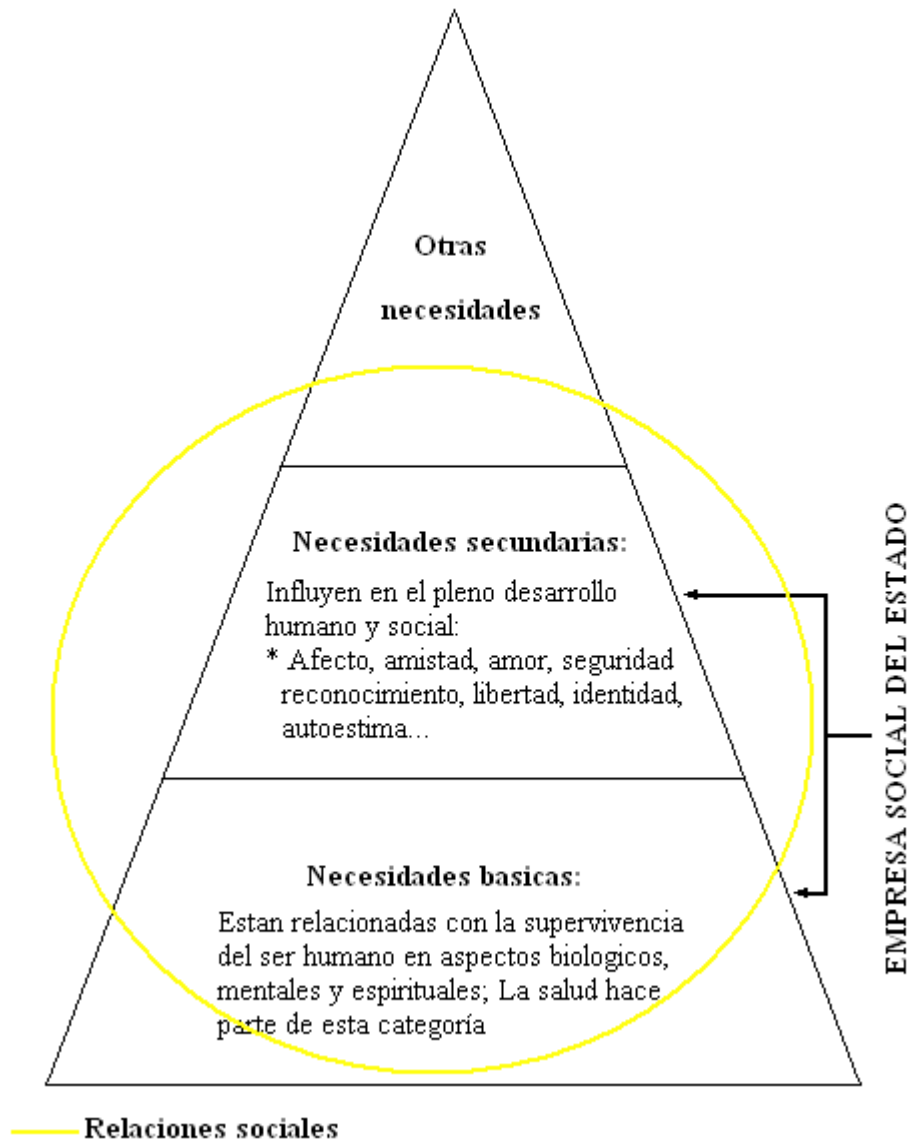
Otras necesidades

Necesidades secundarias:

Influyen en el pleno desarrollo humano y social:
* Afecto, amistad, amor, seguridad reconocimiento, libertad, identidad, autoestima...

Necesidades basicas:

Estan relacionadas con la supervivencia del ser humano en aspectos biologicos, mentales y espirituales; La salud hace parte de esta categoría

EMPRESA SOCIAL DEL ESTADO

Relaciones sociales